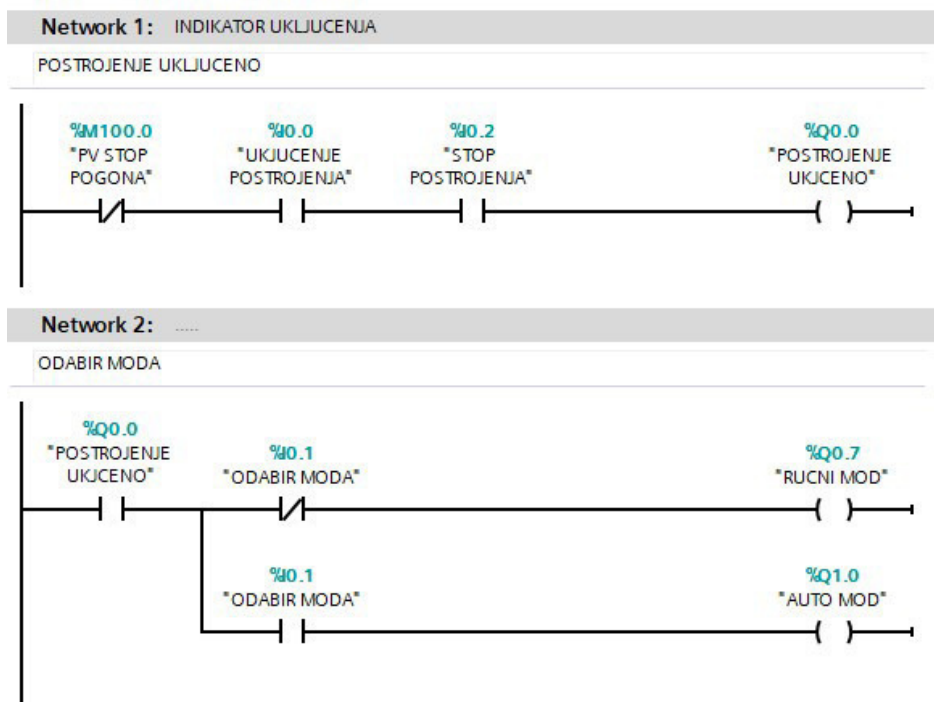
Network 1: INDIKATOR UKLJUCENJA

POSTROJENJE UKLJUCENO

%M100.0
"PV STOP POGONA"

%I0.0
"UKJUCENJE POSTROJENJA"

%I0.2
"STOP POSTROJENJA"

%Q0.0
"POSTROJENJE UKJCENO"

Network 2: .....

ODABIR MODA

%Q0.0
"POSTROJENJE UKJCENO"

%I0.1
"ODABIR MODA"

%Q0.7
"RUCNI MOD"

%I0.1
"ODABIR MODA"

%Q1.0
"AUTO MOD"